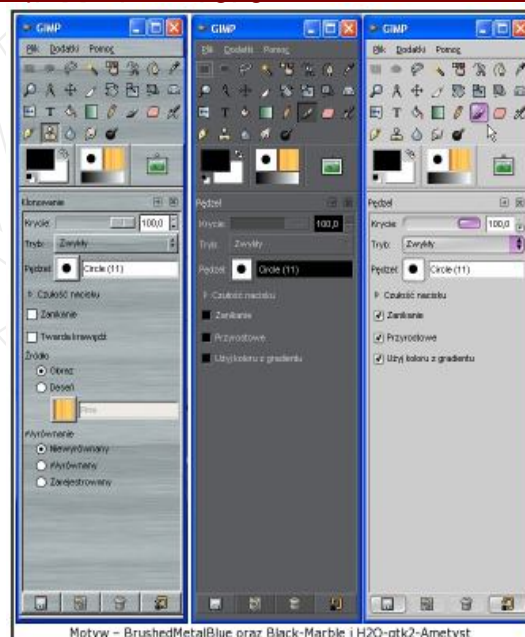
GIMP
Plik Dodatki Pomoc
Klonowanie
Krycie: 100,0
Tryb: Zwykły
Pędzel: Circle (11)
Czułość nacisku
Zanikanie
Twarda krawędź
Źródło
Obraz
Deseń
Pine
Wyrównanie
Niewyrównany
Wyrównany
Zarejestrowany

GIMP
Plik Dodatki Pomoc
Pędzel
Krycie: 100,0
Tryb: Zwykły
Pędzel: Circle (11)
Czułość nacisku
Zanikanie
Przyrostowe
Użyj koloru z gradientu

GIMP
Plik Dodatki Pomoc
Pędzel
Krycie: 100,0
Tryb: Zwykły
Pędzel: Circle (11)
Czułość nacisku
Zanikanie
Przyrostowe
Użyj koloru z gradientu

Motyw - BrushedMetalBlue oraz Black-Marble i H2O-gtk2-Ametyst